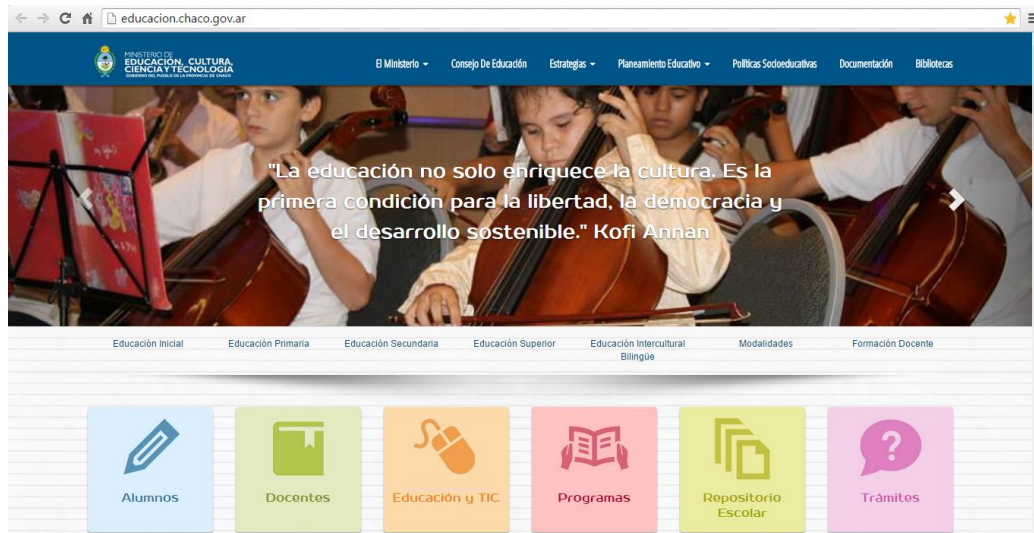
educacion.chaco.gov.ar

MINISTERIO DE EDUCACIÓN, CULTURA, CIENCIA Y TECNOLOGÍA
GOBIERNO DEL PUEBLO DE LA PROVINCIA DE CHACO

El Ministerio Consejo De Educación Estrategias Planeamiento Educativo Políticas Socioeducativas Documentación Bibliotecas

"La educación no solo enriquece la cultura. Es la primera condición para la libertad, la democracia y el desarrollo sostenible." Kofi Annan

Educación Inicial Educación Primaria Educación Secundaria Educación Superior Educación Intercultural Bilingüe Modalidades Formación Docente

Alumnos

Docentes

Educación y TIC

Programas

Repositorio Escolar

Trámites